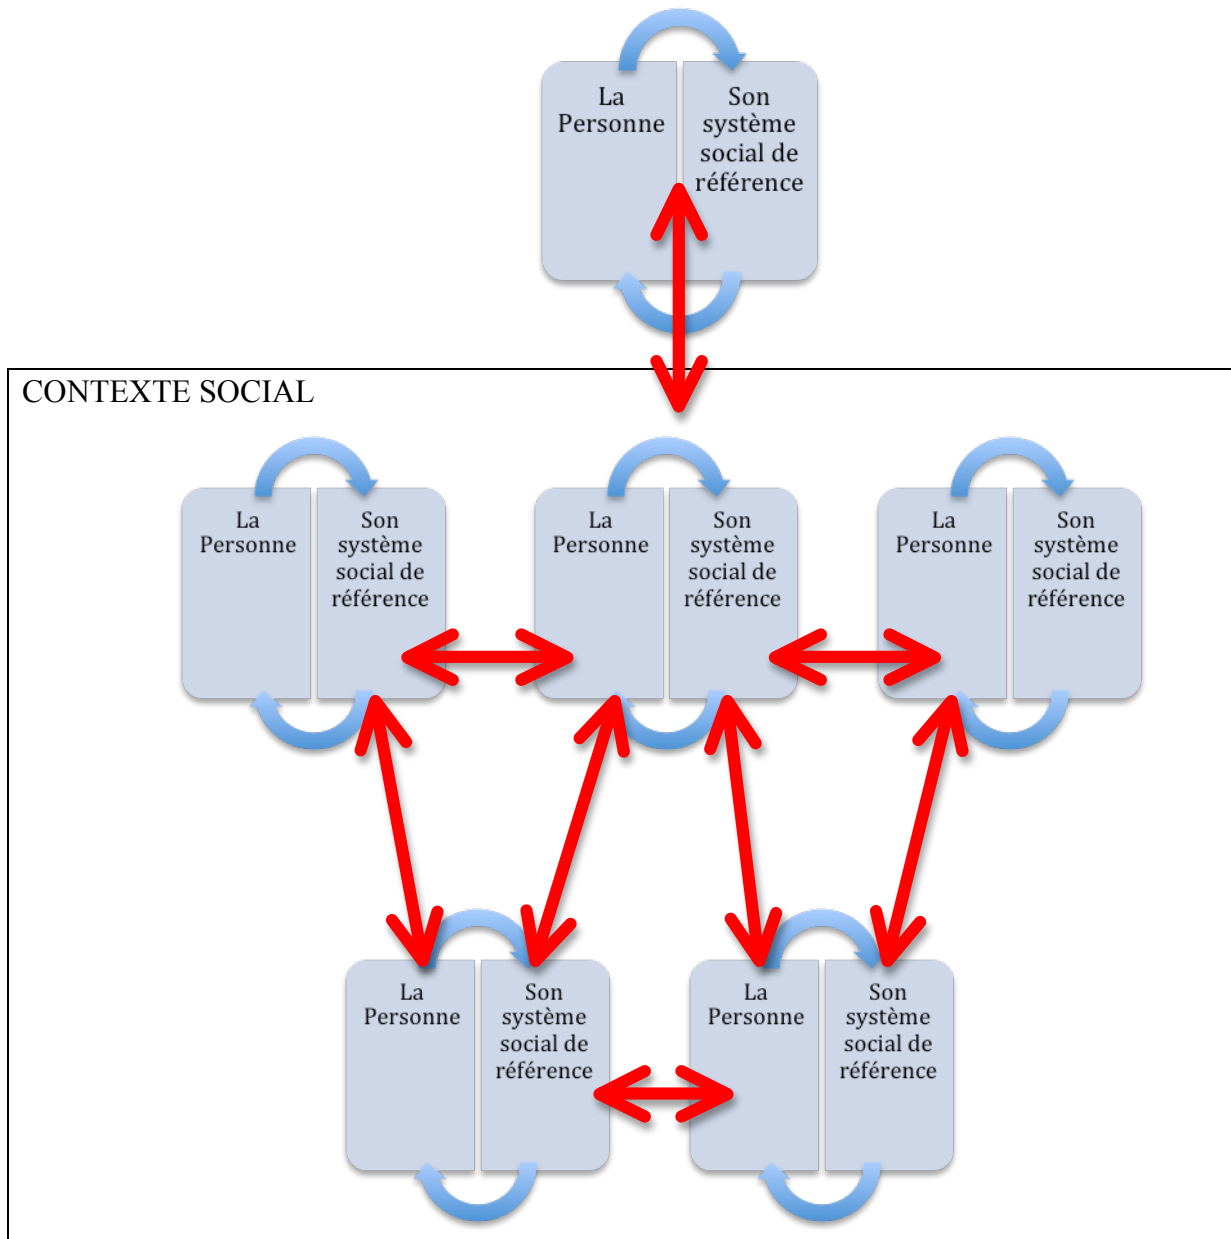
La Personne

Son système social de référence

CONTEXTE SOCIAL

La Personne

Son système social de référence

La Personne

Son système social de référence

La Personne

Son système social de référence

La Personne

Son système social de référence

La Personne

Son système social de référence